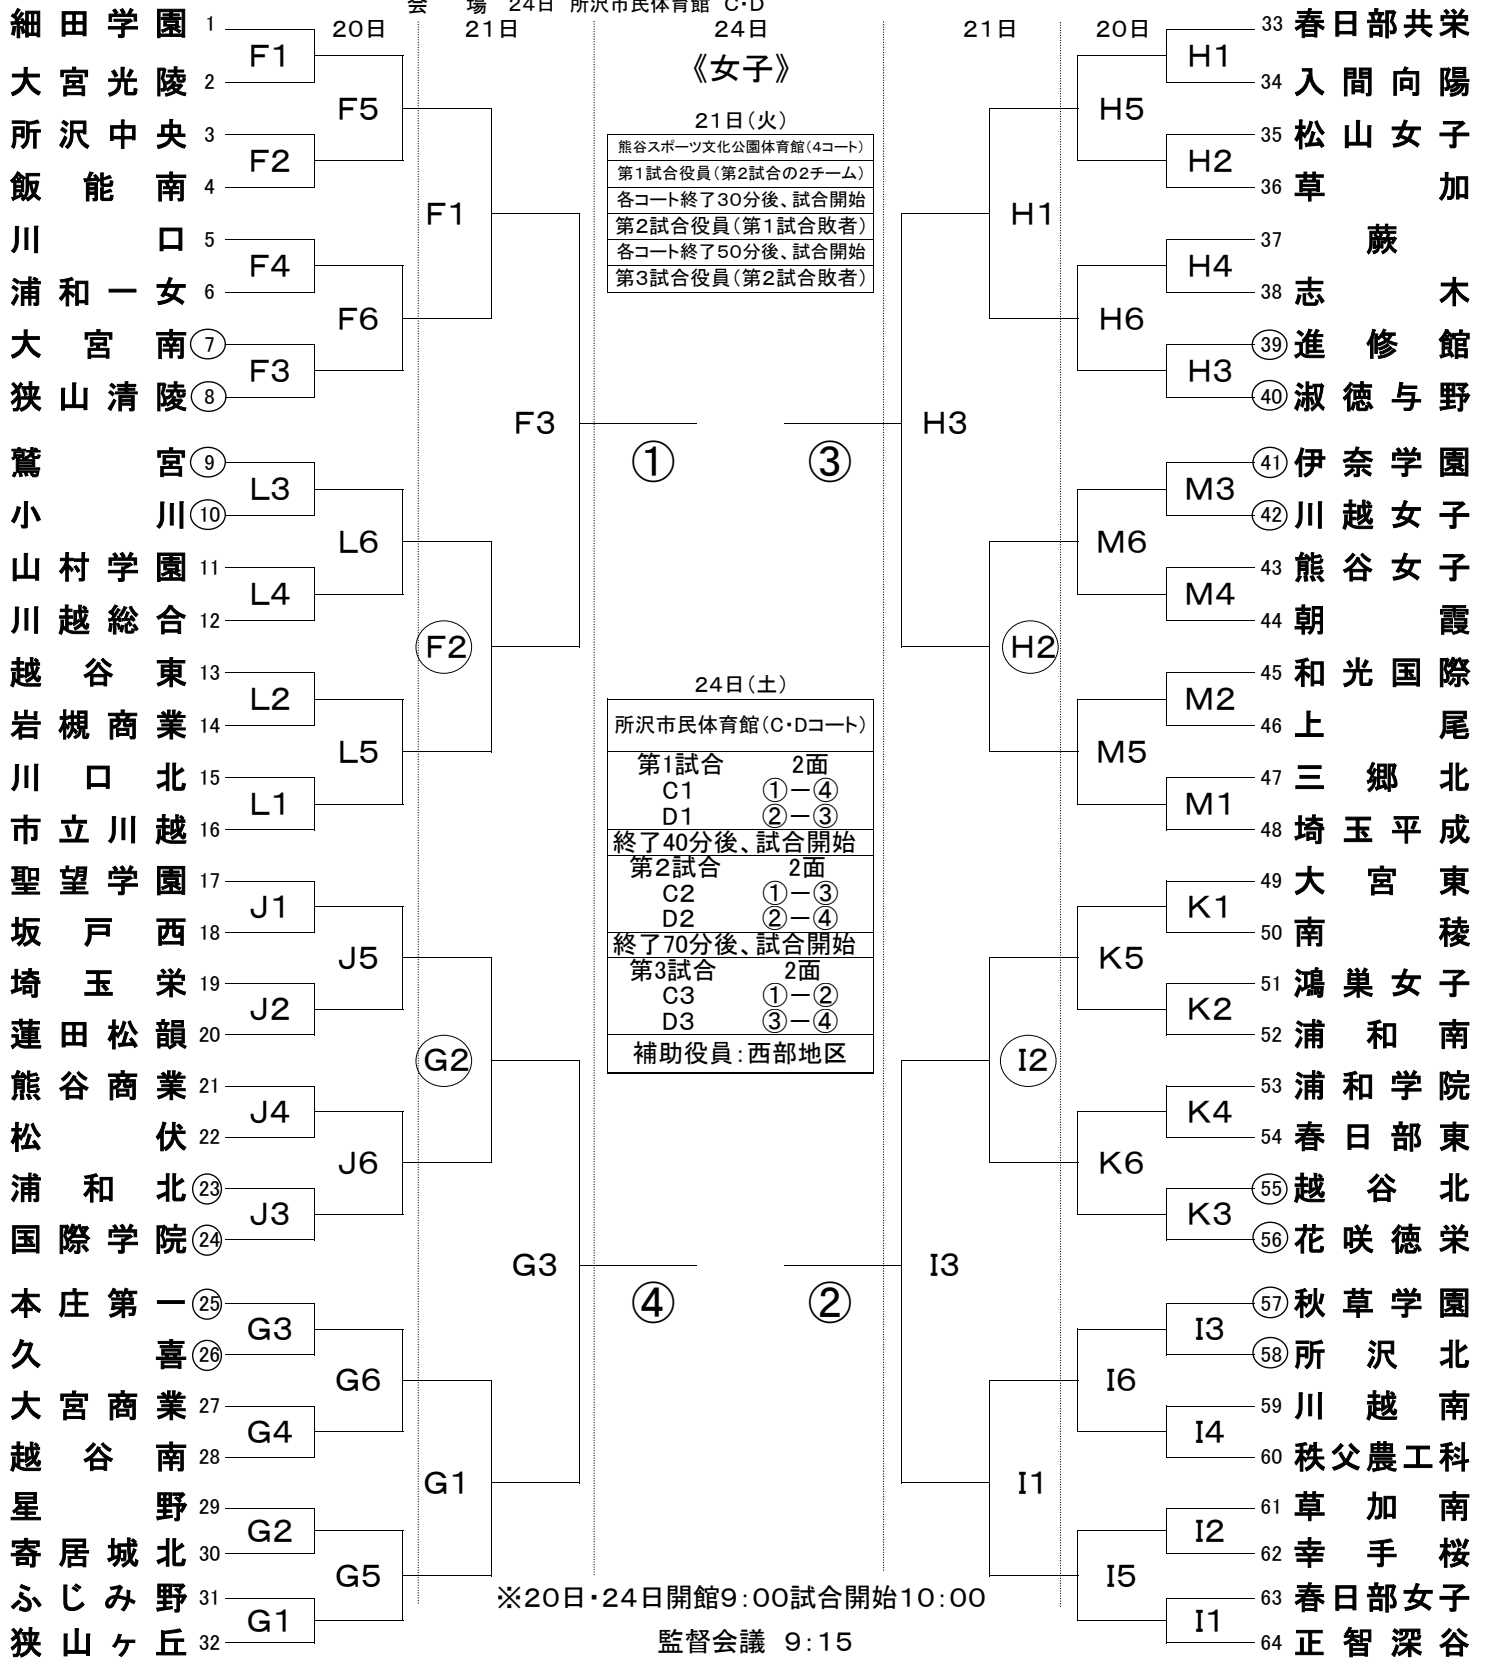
会 場 24日 所沢市民体育館 C・D

20日 21日 24日 21日 20日

《女子》

細田学園 1
大宮光陵 2
所沢中央 3
飯能南 4
川口 5
浦和一女 6
大宮南 ⑦
狭山清陵 ⑧
鷲宮 ⑨
小川 ⑩
山村学園 11
川越総合 12
越谷東 13
岩槻商業 14
川口北 15
市立川越 16
聖望学園 17
坂戸西 18
埼玉栄 19
蓮田松韻 20
熊谷商業 21
松伏 22
浦和北 ㉓
国際学院 ㉔
本庄第一 ㉕
久喜 ㉖
大宮商業 27
越谷南 28
星野 29
寄居城北 30
ふじみ野 31
狭山ヶ丘 32

F1 F2 F4 F3 L3 L4 L2 L1 J1 J2 J4 J3 G3 G4 G2 G1
F5 F6 L6 L5 J5 J6 G6 G5
F1 F2 G2 G1
F3 G3

① ③ ④ ②

21日(火)
熊谷スポーツ文化公園体育館(4コート)
第1試合役員(第2試合の2チーム)
各コート終了30分後、試合開始
第2試合役員(第1試合敗者)
各コート終了50分後、試合開始
第3試合役員(第2試合敗者)

24日(土)
| 所沢市民体育館(C・Dコート) | |
|---|---|
| 第1試合 | 2面 |
| C1 | ①−④ |
| D1 | ②−③ |
| 終了40分後、試合開始 | |
| 第2試合 | 2面 |
| C2 | ①−③ |
| D2 | ②−④ |
| 終了70分後、試合開始 | |
| 第3試合 | 2面 |
| C3 | ①−② |
| D3 | ③−④ |
| 補助役員:西部地区 | |

※20日・24日開館9:00試合開始10:00
監督会議 9:15

H3 H1 H2 I2 I1 I3
H5 H6 M6 M5 K5 K6 I6 I5
H1 H2 H4 H3 M3 M4 M2 M1 K1 K2 K4 K3 I3 I4 I2 I1

33 春日部共栄
34 入間向陽
35 松山女子
36 草加
37 蕨
38 志木
㊴ 進修館
㊵ 淑徳与野
㊶ 伊奈学園
㊷ 川越女子
43 熊谷女子
44 朝霞
45 和光国際
46 上尾
47 三郷北
48 埼玉平成
49 大宮東
50 南稜
51 鴻巣女子
52 浦和南
53 浦和学院
54 春日部東
㊺ 越谷北
㊻ 花咲徳栄
㊼ 秋草学園
㊽ 所沢北
59 川越南
60 秩父農工科
61 草加南
62 幸手桜
63 春日部女子
64 正智深谷